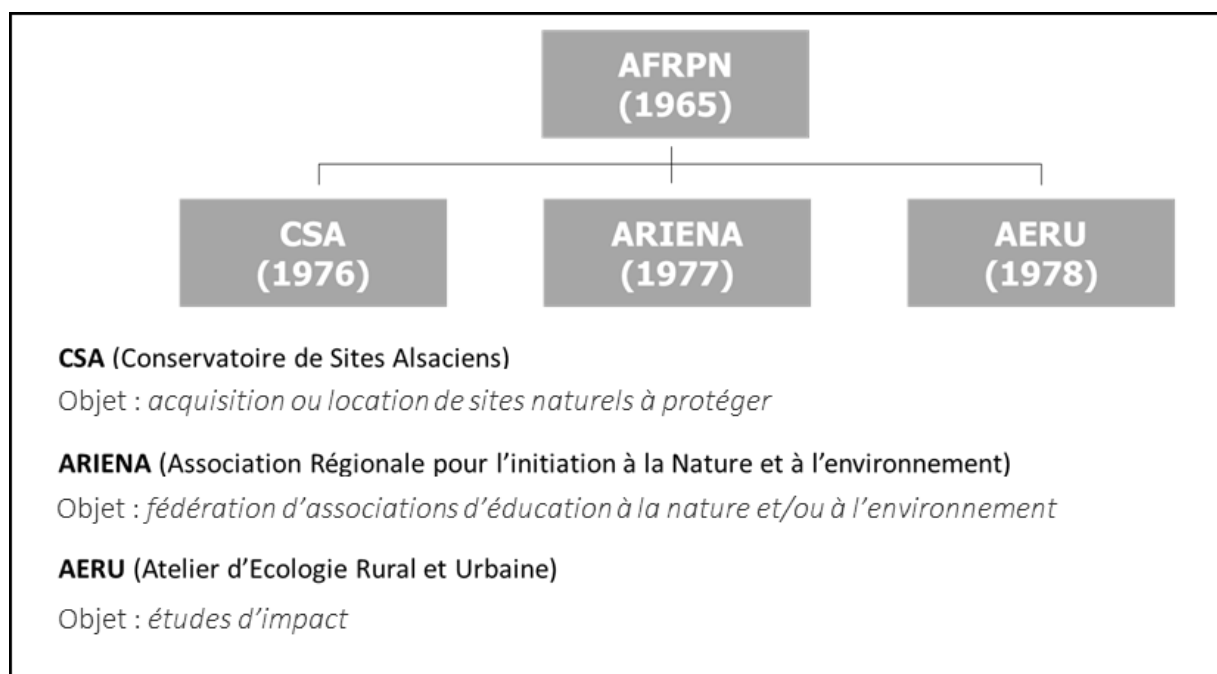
AFRPN
(1965)

CSA
(1976)

ARIENA
(1977)

AERU
(1978)

**CSA** (Conservatoire de Sites Alsaciens)
Objet : *acquisition ou location de sites naturels à protéger*

**ARIENA** (Association Régionale pour l'initiation à la Nature et à l'environnement)
Objet : *fédération d'associations d'éducation à la nature et/ou à l'environnement*

**AERU** (Atelier d'Ecologie Rural et Urbaine)
Objet : *études d'impact*